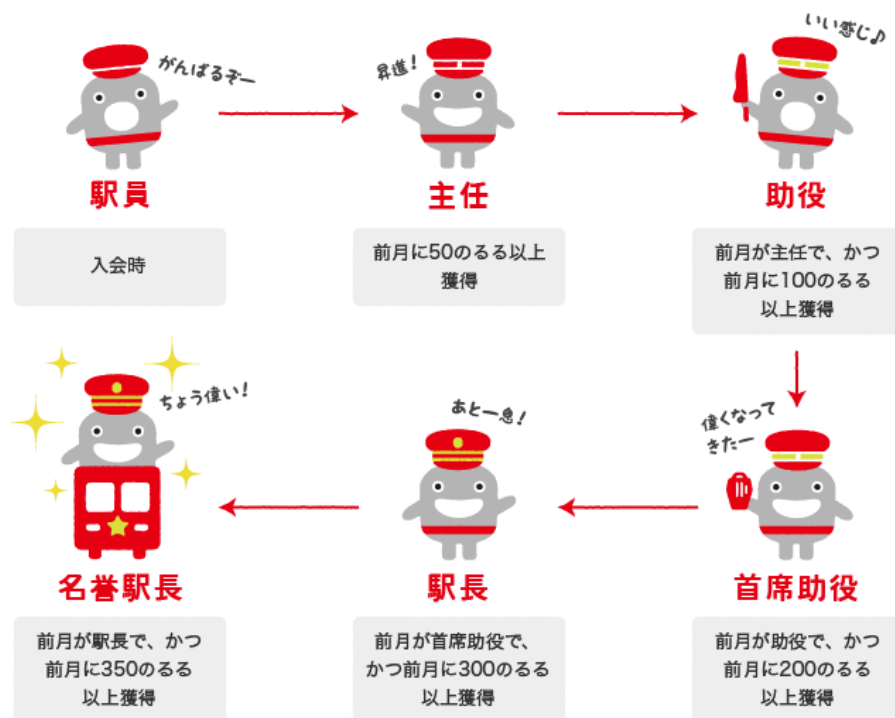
がんばるぞー

駅員

入会時

昇進！

主任

前月に50のるる以上獲得

いい感じ♪

助役

前月が主任で、かつ前月に100のるる以上獲得

偉くなってきたー

首席助役

前月が助役で、かつ前月に200のるる以上獲得

あと一息！

駅長

前月が首席助役で、かつ前月に300のるる以上獲得

ちょう偉い！

名誉駅長

前月が駅長で、かつ前月に350のるる以上獲得